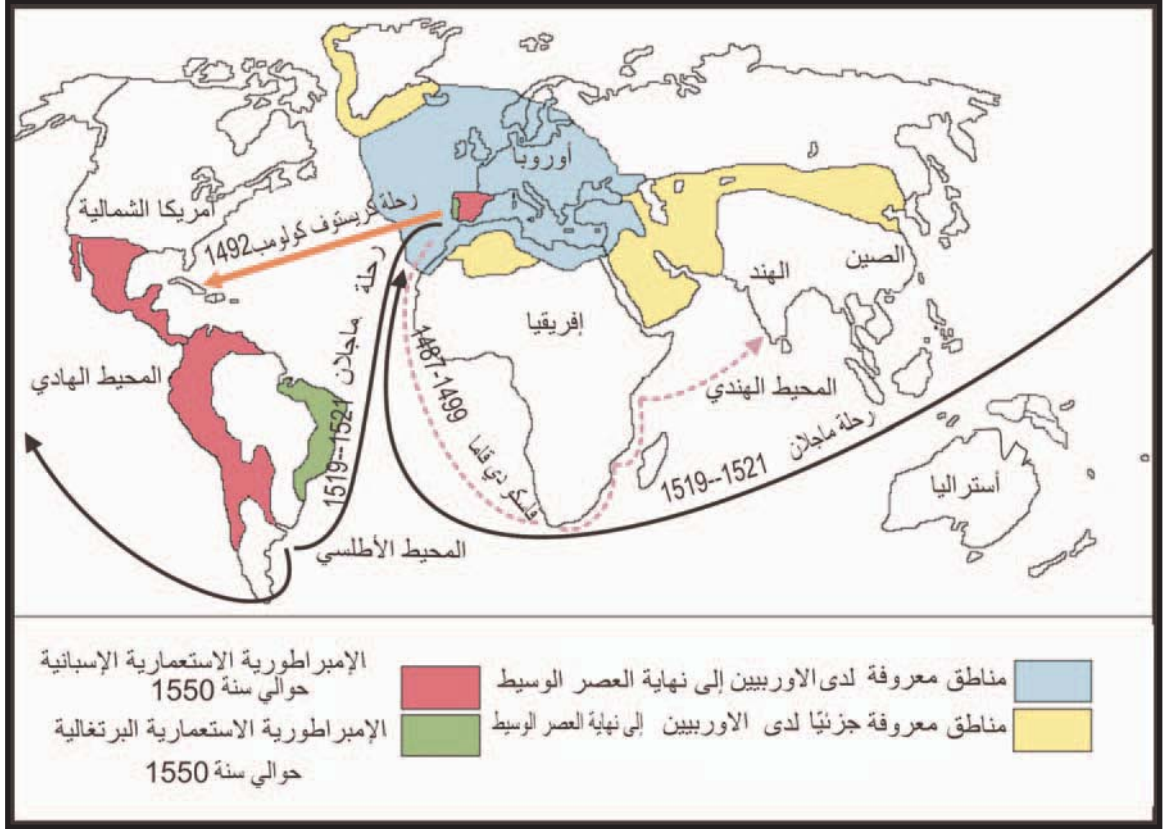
أوروبا

رحلة كريستوف كولومب 1492

أمريكا الشمالية

رحلة ماجلان 1519-1521

الصين

الهند

إفريقيا

1487-1499 فاسكو دي قاما

المحيط الهادي

المحيط الهندي

رحلة ماجلان 1519-1521

أستراليا

المحيط الأطلسي

مناطق معروفة لدى الاوربيين إلى نهاية العصر الوسيط

مناطق معروفة جزئيًا لدى الاوربيين إلى نهاية العصر الوسيط

الإمبراطورية الاستعمارية الإسبانية حوالي سنة 1550

الإمبراطورية الاستعمارية البرتغالية حوالي سنة 1550